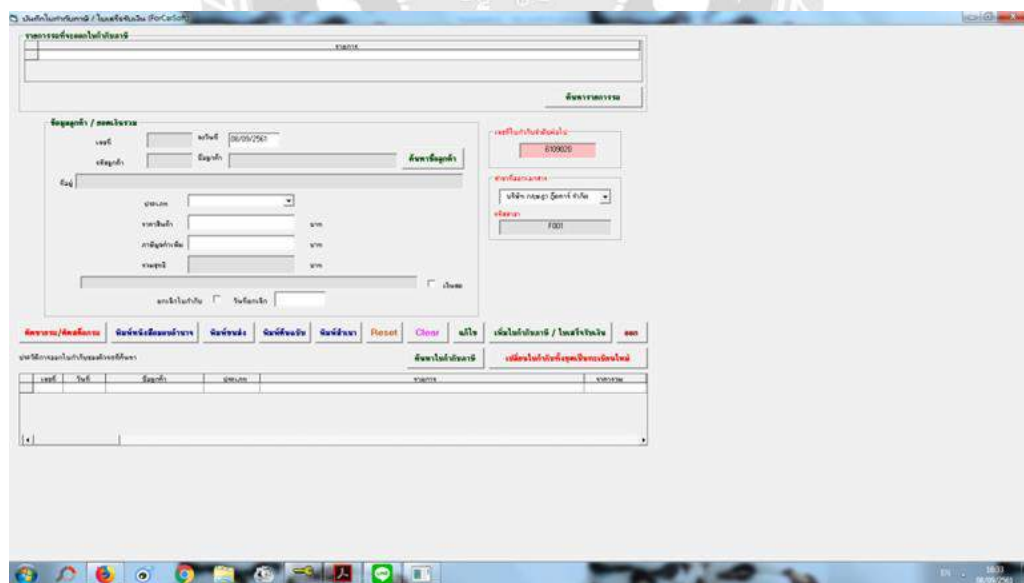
บันทึกใบกำกับภาษี / ใบเสร็จรับเงิน (ForCarSoft)

รายการรถที่จะออกใบกำกับภาษี

รายการ

ค้นหารายการรถ

ข้อมูลลูกค้า / ยอดเงินรวม

เลขที่

ลงวันที่ 08/09/2561

รหัสลูกค้า

ชื่อลูกค้า

ค้นหาชื่อลูกค้า

ที่อยู่

ประเภท

ราคาสินค้า บาท

ภาษีมูลค่าเพิ่ม บาท

รวมสุทธิ บาท

เงินสด

ยกเลิกใบกำกับ วันที่ยกเลิก

เลขที่ใบกำกับล่าสุดคือ

6109020

สาขาที่ออกเอกสาร

บริษัท กรุงเทพ มีเดียร์ จำกัด

รหัสสาขา

F001

คิดราคารถ/คิดสต็อกรถ

พิมพ์หนังสือมอบอำนาจ

พิมพ์ชุดส่ง

พิมพ์ต้นฉบับ

พิมพ์สำเนา

Reset

Clear

แก้ไข

เพิ่มใบกำกับภาษี / ใบเสร็จรับเงิน

ออก

ประวัติการออกใบกำกับของลูกค้ารายนี้

ค้นหาใบกำกับภาษี

เปลี่ยนใบกำกับที่ยังไม่ได้ชำระเงินใหม่

| เลขที่ | วันที่ | ชื่อลูกค้า | ประเภท | รายการ | ราคารวม |
|---|---|---|---|---|---|

EN 18:33 08/09/2561